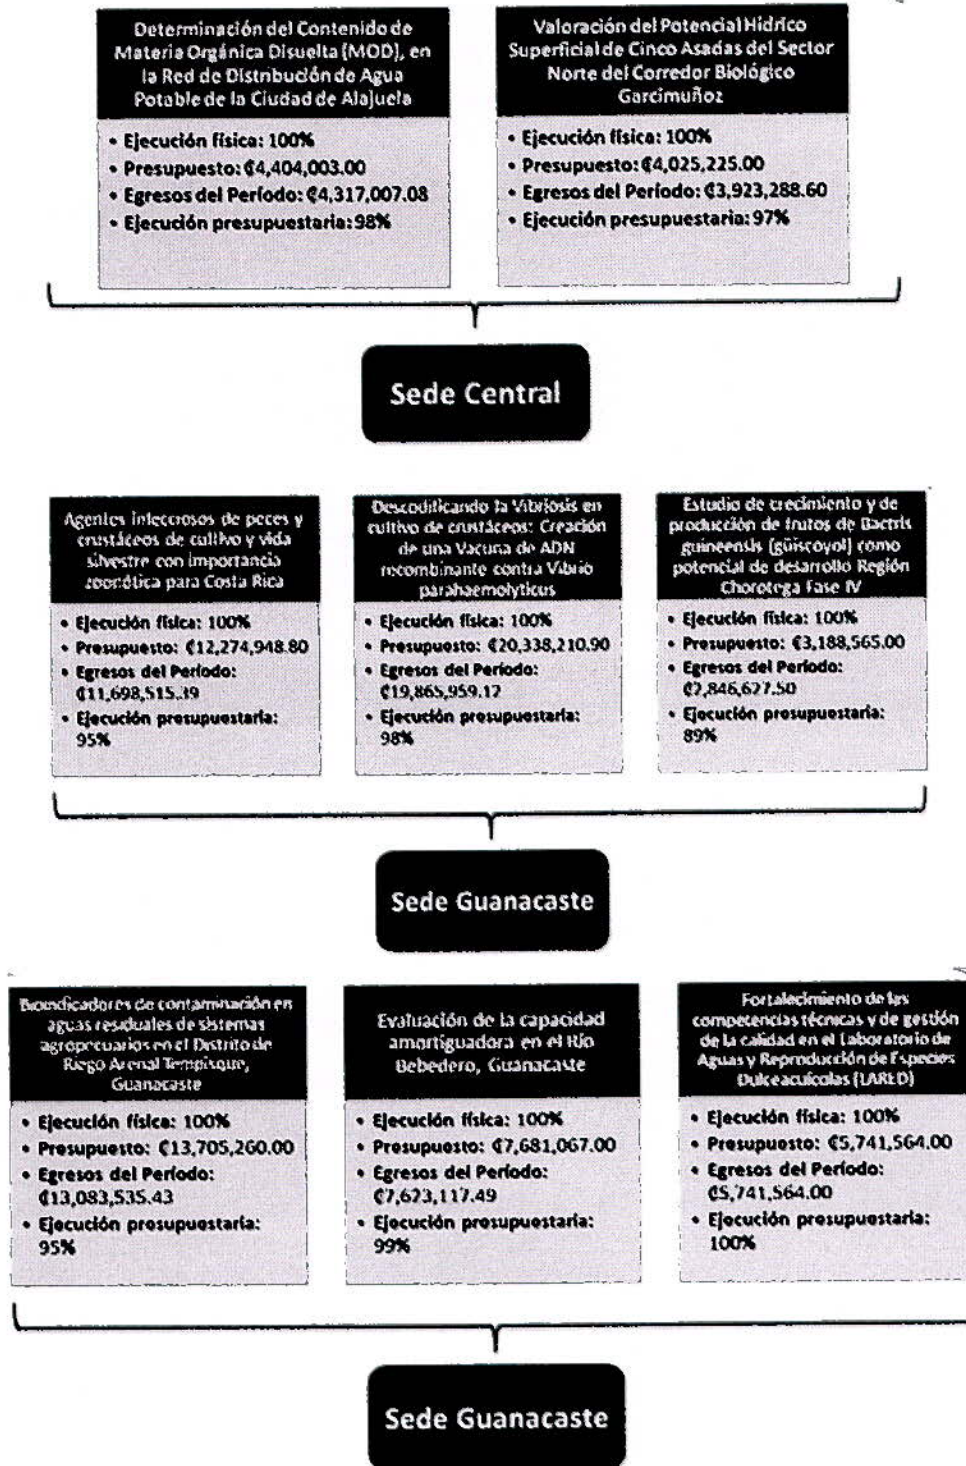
Determinación del Contenido de Materia Orgánica Disuelta (MOD), en la Red de Distribución de Agua Potable de la Ciudad de Alajuela

• Ejecución física: 100%
• Presupuesto: ₡4,404,003.00
• Egresos del Período: ₡4,317,007.08
• Ejecución presupuestaria: 98%

Valoración del Potencial Hídrico Superficial de Cinco Asadas del Sector Norte del Corredor Biológico Garcimuñoz

• Ejecución física: 100%
• Presupuesto: ₡4,025,225.00
• Egresos del Período: ₡3,923,288.60
• Ejecución presupuestaria: 97%

Sede Central

Agentes infecciosos de peces y crustáceos de cultivo y vida silvestre con importancia zoonótica para Costa Rica

• Ejecución física: 100%
• Presupuesto: ₡12,274,948.80
• Egresos del Período: ₡11,698,515.39
• Ejecución presupuestaria: 95%

Descodificando la Vibriosis en cultivo de crustáceos: Creación de una Vacuna de ADN recombinante contra Vibrio parahaemolyticus

• Ejecución física: 100%
• Presupuesto: ₡20,338,210.90
• Egresos del Período: ₡19,865,959.12
• Ejecución presupuestaria: 98%

Estudio de crecimiento y de producción de frutos de Bactris guineensis (güiscoyol) como potencial de desarrollo Región Chorotega Fase IV

• Ejecución física: 100%
• Presupuesto: ₡3,188,565.00
• Egresos del Período: ₡2,846,627.50
• Ejecución presupuestaria: 89%

Sede Guanacaste

Bioindicadores de contaminación en aguas residuales de sistemas agropecuarios en el Distrito de Riego Arenal Tempisque, Guanacaste

• Ejecución física: 100%
• Presupuesto: ₡13,705,260.00
• Egresos del Período: ₡13,083,535.43
• Ejecución presupuestaria: 95%

Evaluación de la capacidad amortiguadora en el Río Bebedero, Guanacaste

• Ejecución física: 100%
• Presupuesto: ₡7,681,067.00
• Egresos del Período: ₡7,623,117.49
• Ejecución presupuestaria: 99%

Fortalecimiento de las competencias técnicas y de gestión de la calidad en el Laboratorio de Aguas y Reproducción de Especies Dulceacuícolas (LARED)

• Ejecución física: 100%
• Presupuesto: ₡5,741,564.00
• Egresos del Período: ₡5,741,564.00
• Ejecución presupuestaria: 100%

Sede Guanacaste